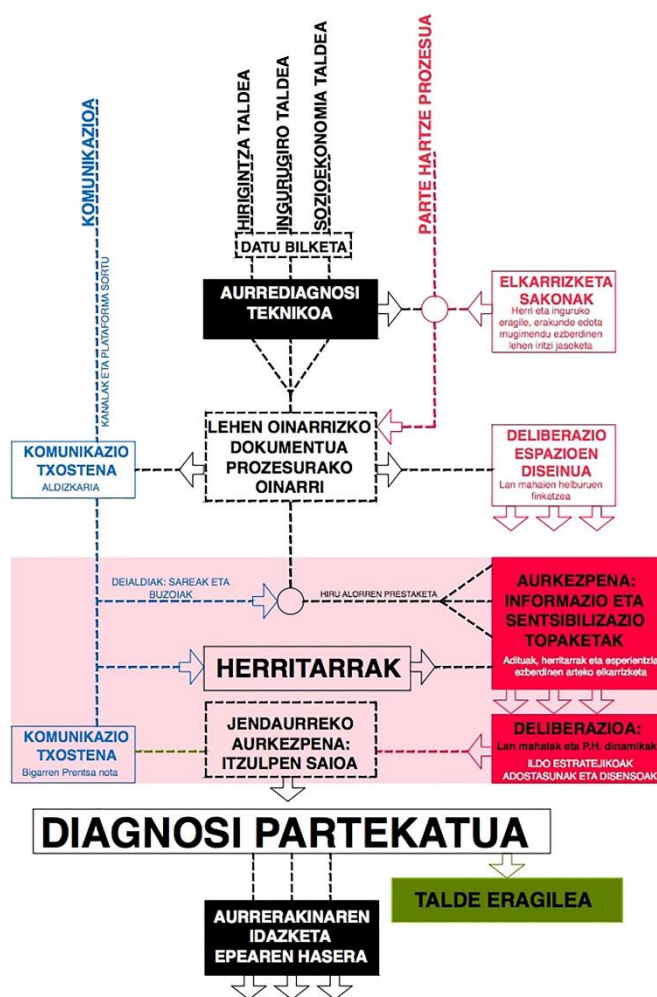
KOMUNIKAZIOA

KANALAK ETA PLATAFORMA SORTU

HIRIGINTZA TALDEA

INGURUGIRO TALDEA

SOZIOEKONOMIA TALDEA

PARTE HARTZE PROZESUA

DATU BILKETA

AURREDIAGNOSI TEKNIKOA

ELKARRIZKETA SAKONAK

Herri eta inguruko eragile, erakunde edota mugimendu ezberdinen lehen iritzi jasoketa

LEHEN OINARRIZKO DOKUMENTUA PROZESURAKO OINARRI

KOMUNIKAZIO TXOSTENA

ALDIZKARIA

DELIBERAZIO ESPAZIOEN DISEINUA

Lan mahaien helburuen finkatzea

DEIALDIAK: SAREAK ETA BUZOIAK

HIRU ALORREN PRESTAKETA

AURKEZPENA: INFORMAZIO ETA SENTSIBILIZAZIO TOPAKETAK

Adituak, herritarrak eta esperientzia ezberdinen arteko elkarrizketa

HERRITARRAK

KOMUNIKAZIO TXOSTENA

Bigarren Prentsa nota

JENDAURREKO AURKEZPENA: ITZULPEN SAIOA

DELIBERAZIOA:

Lan mahaiak eta P.H. dinamikak

ILDO ESTRATEJIKOAK ADOSTASUNAK ETA DISENSOAK

DIAGNOSI PARTEKATUA

TALDE ERAGILEA

AURRERAKINAREN IDAZKETA EPEAREN HASERA